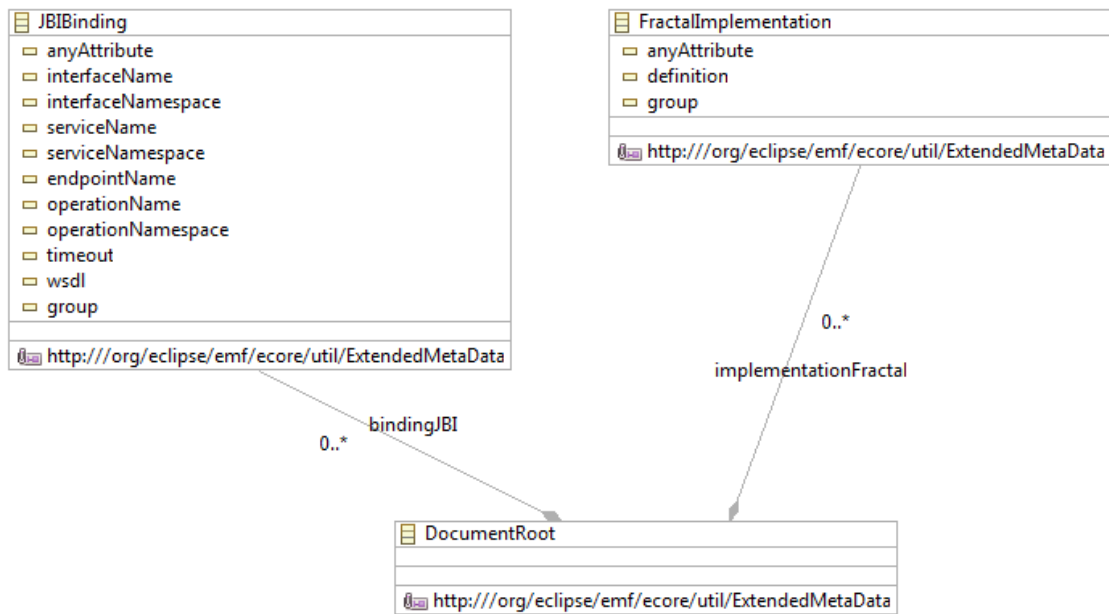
JBIBinding
anyAttribute
interfaceName
interfaceNamespace
serviceName
serviceNamespace
endpointName
operationName
operationNamespace
timeout
wsdl
group
http:///org/eclipse/emf/ecore/util/ExtendedMetaData

FractalImplementation
anyAttribute
definition
group
http:///org/eclipse/emf/ecore/util/ExtendedMetaData

0..*
implementationFractal

bindingJBI
0..*

DocumentRoot
http:///org/eclipse/emf/ecore/util/ExtendedMetaData